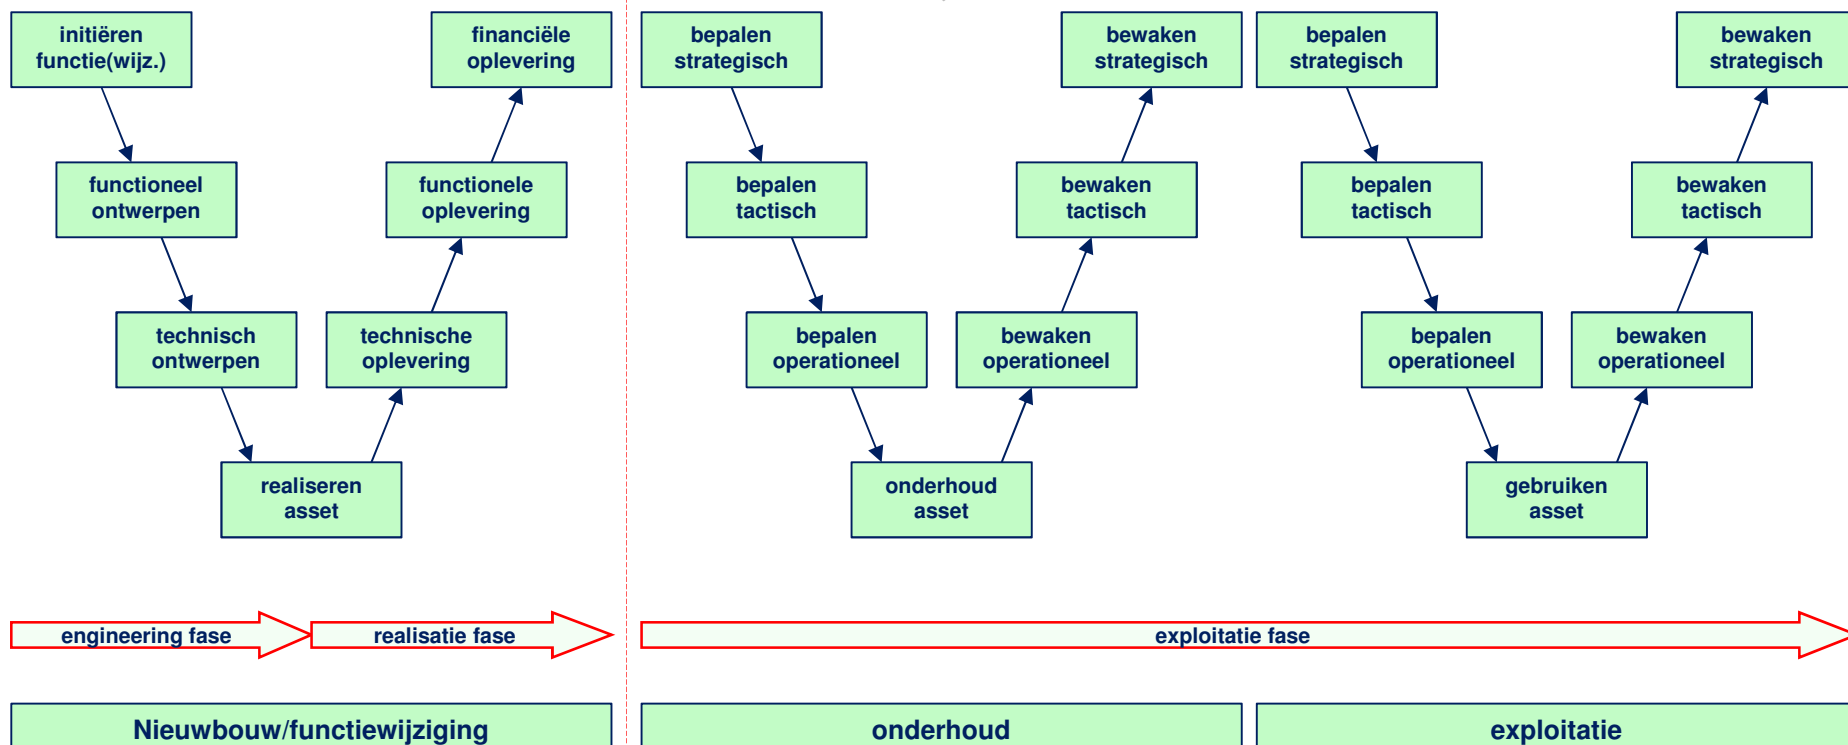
initiëren functie(wijz.)

functioneel ontwerpen

technisch ontwerpen

realiseren asset

technische oplevering

functionele oplevering

financiële oplevering

bepalen strategisch

bepalen tactisch

bepalen operationeel

onderhoud asset

bewaken operationeel

bewaken tactisch

bewaken strategisch

bepalen strategisch

bepalen tactisch

bepalen operationeel

gebruiken asset

bewaken operationeel

bewaken tactisch

bewaken strategisch

engineering fase

realisatie fase

exploitatie fase

Nieuwbouw/functiewijziging

onderhoud

exploitatie